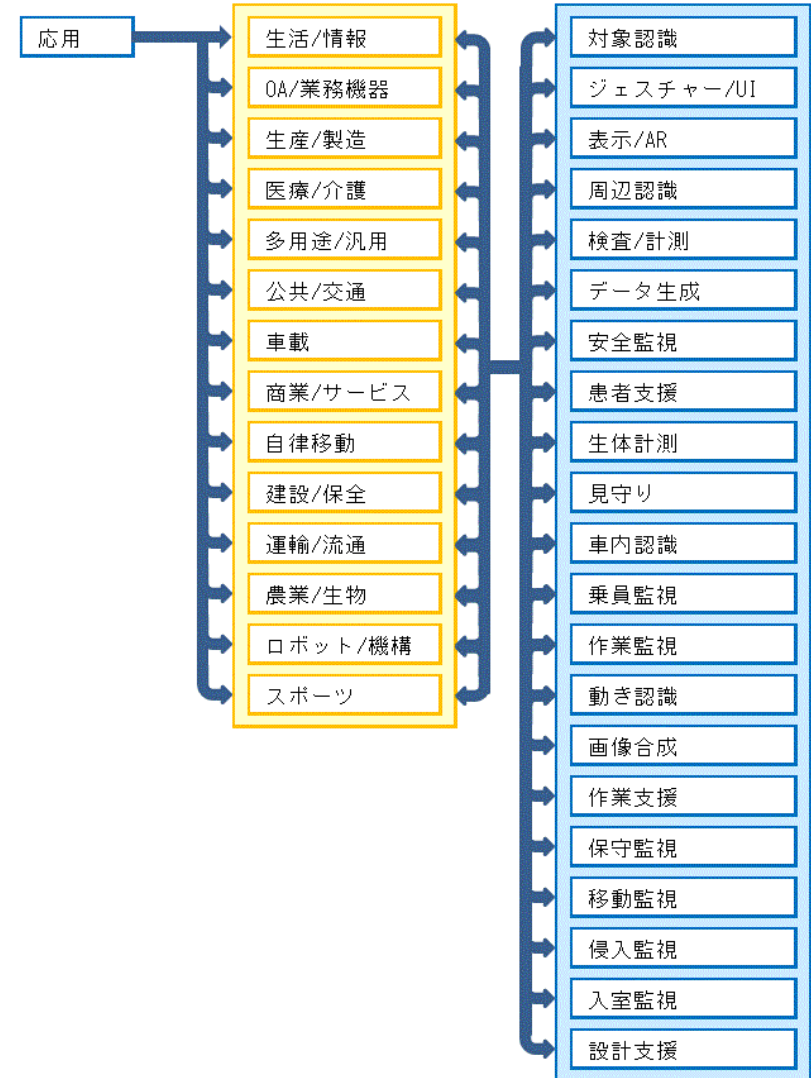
応用

生活/情報
OA/業務機器
生産/製造
医療/介護
多用途/汎用
公共/交通
車載
商業/サービス
自律移動
建設/保全
運輸/流通
農業/生物
ロボット/機構
スポーツ

対象認識
ジェスチャー/UI
表示/AR
周辺認識
検査/計測
データ生成
安全監視
患者支援
生体計測
見守り
車内認識
乗員監視
作業監視
動き認識
画像合成
作業支援
保守監視
移動監視
侵入監視
入室監視
設計支援